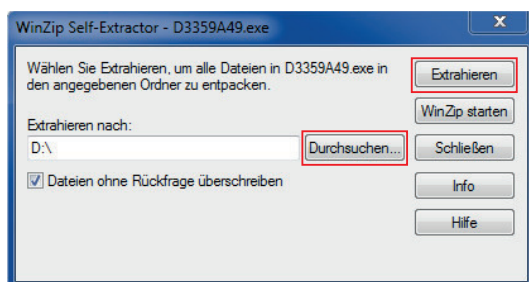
WinZip Self-Extractor - D3359A49.exe

Wählen Sie Extrahieren, um alle Dateien in D3359A49.exe in den angegebenen Ordner zu entpacken.

Extrahieren nach:

D:\

Durchsuchen...

Dateien ohne Rückfrage überschreiben

Extrahieren

WinZip starten

Schließen

Info

Hilfe